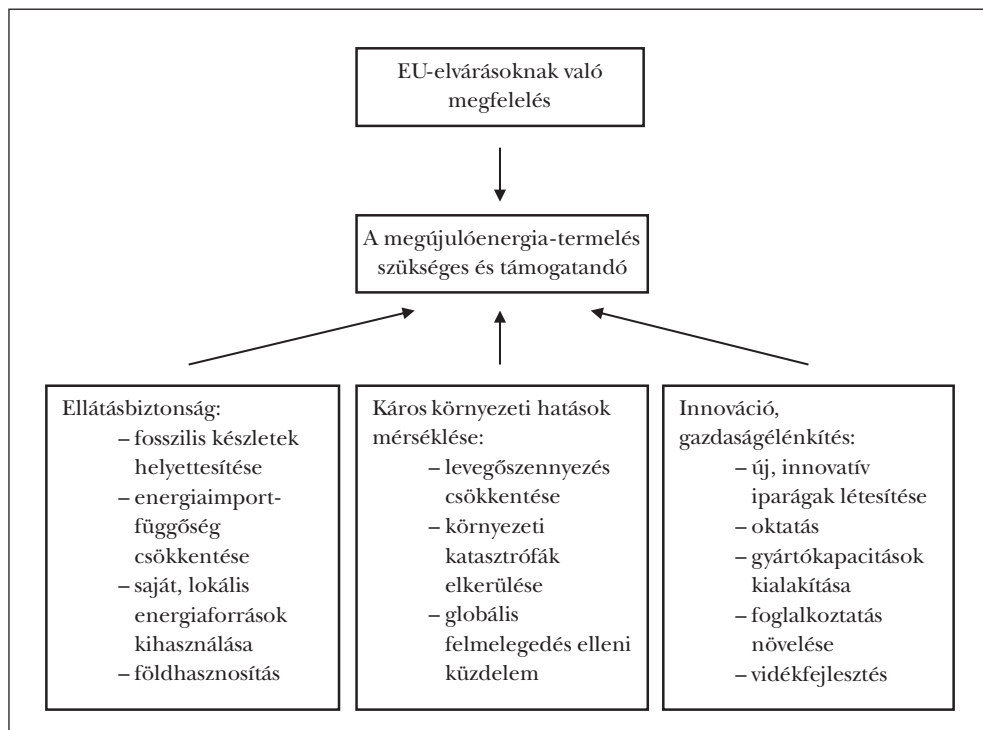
EU-elvárásoknak való megfelelés

A megújulóenergia-termelés szükséges és támogatandó

Ellátásbiztonság:
– fosszilis készletek helyettesítése
– energiaimport-függőség csökkentése
– saját, lokális energiaforrások kihasználása
– földhasznosítás

Káros környezeti hatások mérséklése:
– levegőszennyezés csökkentése
– környezeti katasztrófák elkerülése
– globális felmelegedés elleni küzdelem

Innováció, gazdaságélénkítés:
– új, innovatív iparágak létesítése
– oktatás
– gyártókapacitások kialakítása
– foglalkoztatás növelése
– vidékfejlesztés